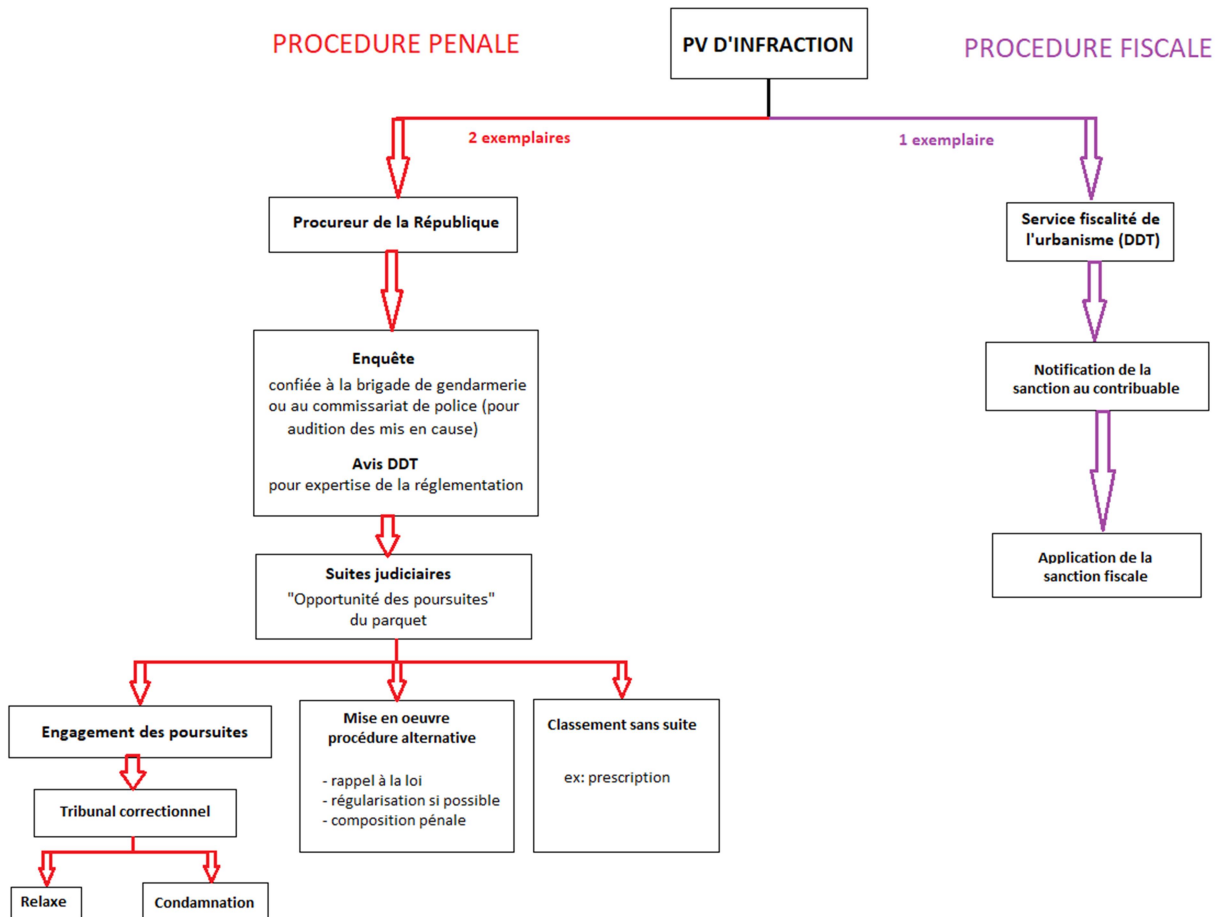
PROCEDURE PENALE

PV D'INFRACTION

PROCEDURE FISCALE

2 exemplaires

1 exemplaire

Procureur de la République

Service fiscalité de l'urbanisme (DDT)

Enquête
confiée à la brigade de gendarmerie ou au commissariat de police (pour audition des mis en cause)

Avis DDT
pour expertise de la réglementation

Notification de la sanction au contribuable

Application de la sanction fiscale

Suites judiciaires
"Opportunité des poursuites" du parquet

Engagement des poursuites

Mise en oeuvre procédure alternative

- rappel à la loi
- régularisation si possible
- composition pénale

Classement sans suite

ex: prescription

Tribunal correctionnel

Relaxe

Condamnation